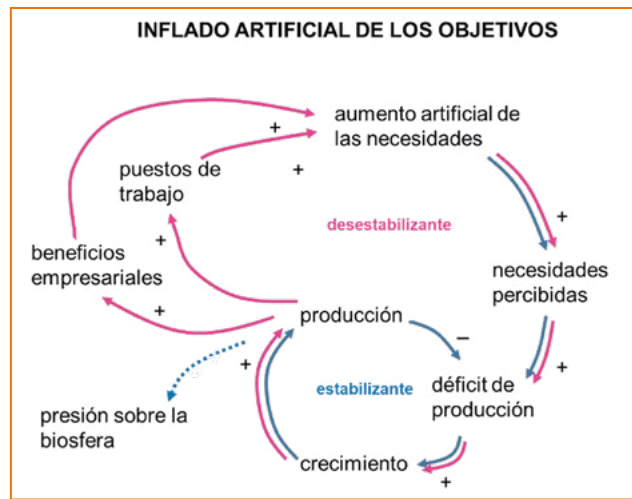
INFLADO ARTIFICIAL DE LOS OBJETIVOS

aumento artificial de las necesidades

puestos de trabajo

+

+

desestabilizante

+

beneficios empresariales

+

necesidades percibidas

+

producción

−

+

estabilizante

déficit de producción

+

presión sobre la biosfera

crecimiento

+